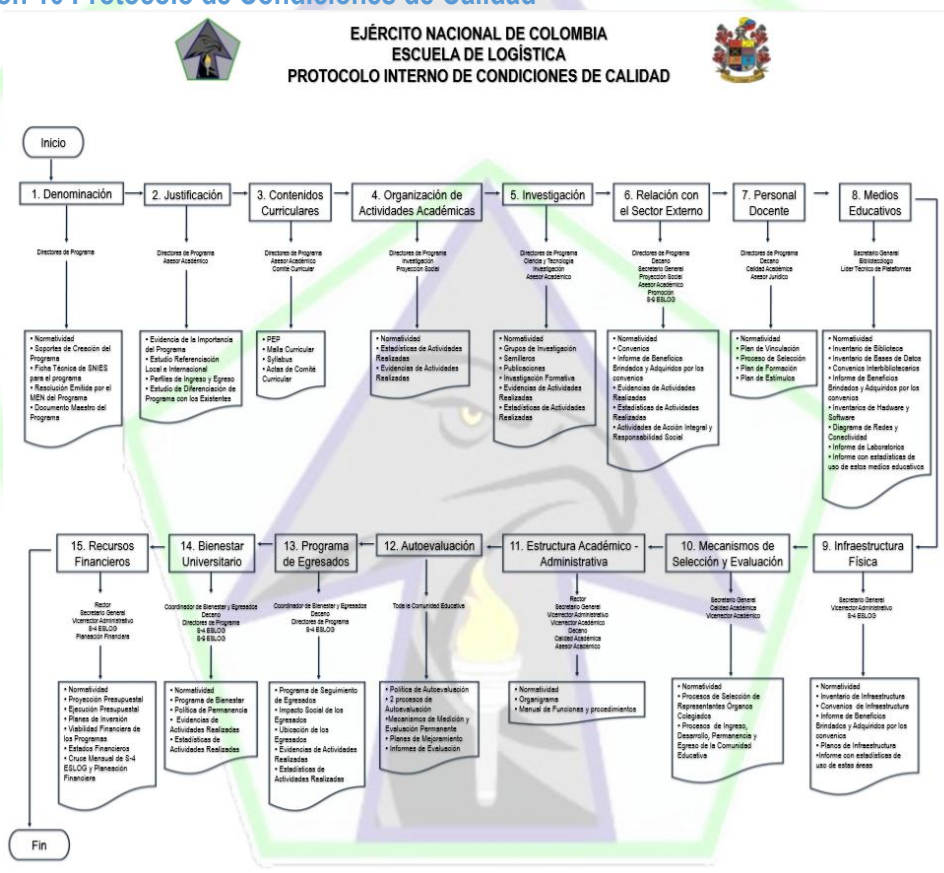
EJÉRCITO NACIONAL DE COLOMBIA
ESCUELA DE LOGÍSTICA
PROTOCOLO INTERNO DE CONDICIONES DE CALIDAD

Inicio

1. Denominación
Directores de Programa
• Normatividad
• Soportes de Creación del Programa
• Ficha Técnica de SNIES para el programa
• Resolución Emitida por el MEN del Programa
• Documento Maestro del Programa

2. Justificación
Directores de Programa
Asesor Académico
• Evidencia de la Importancia del Programa
• Estudio Referenciación Local e Internacional
• Perfiles de Ingreso y Egreso
• Estudio de Diferenciación de Programa con los Existentes

3. Contenidos Curriculares
Directores de Programa
Asesor Académico
Comité Curricular
• PEP
• Malla Curricular
• Syllabus
• Actas de Comité Curricular

4. Organización de Actividades Académicas
Directores de Programa
Investigación
Proyección Social
• Normatividad
• Estadísticas de Actividades Realizadas
• Evidencias de Actividades Realizadas

5. Investigación
Directores de Programa
Ciencia y Tecnología
Investigación
Asesor Académico
• Normatividad
• Grupos de Investigación
• Semilleros
• Publicaciones
• Investigación Formativa
• Evidencias de Actividades Realizadas
• Estadísticas de Actividades Realizadas

6. Relación con el Sector Externo
Directores de Programa
Decano
Secretario General
Proyección Social
Asesor Académico
Promoción
S-5 ESLOG
• Normatividad
• Convenios
• Informe de Beneficios Brindados y Adquiridos por los convenios
• Evidencias de Actividades Realizadas
• Estadísticas de Actividades Realizadas
• Actividades de Acción integral y Responsabilidad Social

7. Personal Docente
Directores de Programa
Decano
Calidad Académica
Asesor Jurídico
• Normatividad
• Plan de Vinculación
• Proceso de Selección
• Plan de Formación
• Plan de Estímulos

8. Medios Educativos
Secretario General
Bibliotecólogo
Líder Técnico de Plataformas
• Normatividad
• Inventario de Biblioteca
• Inventario de Bases de Datos
• Convenios Interbibliotecarios
• Informe de Beneficios Brindados y Adquiridos por los convenios
• Inventarios de Hadware y Software
• Diagrama de Redes y Conectividad
• Informe de Laboratorios
• Informe con estadísticas de uso de estos medios educativos

9. Infraestructura Física
Secretario General
Vicerrector Administrativo
S-4 ESLOG
• Normatividad
• Inventario de Infraestructura
• Convenios de Infraestructura
• Informe de Beneficios Brindados y Adquiridos por los convenios
• Planos de Infraestructura
•Informe con estadísticas de uso de estas áreas

10. Mecanismos de Selección y Evaluación
Secretario General
Calidad Académica
Vicerrector Académico
• Normatividad
• Procesos de Selección de Representantes Organos Colegiados
• Procesos de Ingreso, Desarrollo, Permanencia y Egreso de la Comunidad Educativa

11. Estructura Académico - Administrativa
Rector
Secretario General
Vicerrector Administrativo
Vicerrector Académico
Decano
Calidad Académica
Asesor Académico
• Normatividad
• Organigrama
• Manual de Funciones y procedimientos

12. Autoevaluación
Toda la Comunidad Educativa
• Política de Autoevaluación
• 2 procesos de Autoevaluación
•Mecanismos de Medición y Evaluación Permanente
• Planes de Mejoramiento
• Informes de Evaluación

13. Programa de Egresados
Coordinador de Bienestar y Egresados
Decano
Directores de Programa
S-4 ESLOG
• Programa de Seguimiento de Egresados
• Impacto Social de los Egresados
• Ubicación de los Egresados
• Evidencias de Actividades Realizadas
• Estadísticas de Actividades Realizadas

14. Bienestar Universitario
Coordinador de Bienestar y Egresados
Decano
Directores de Programa
S-4 ESLOG
S-5 ESLOG
• Normatividad
• Programa de Bienestar
• Política de Permanencia
• Evidencias de Actividades Realizadas
• Estadísticas de Actividades Realizadas

15. Recursos Financieros
Rector
Secretario General
Vicerrector Administrativo
S-4 ESLOG
Planeación Financiera
• Normatividad
• Proyección Presupuestal
• Ejecución Presupuestal
• Planes de Inversión
• Viabilidad Financiera de los Programas
• Estados Financieros
• Cruce Mensual de S-4 ESLOG y Planeación Financiera

Fin